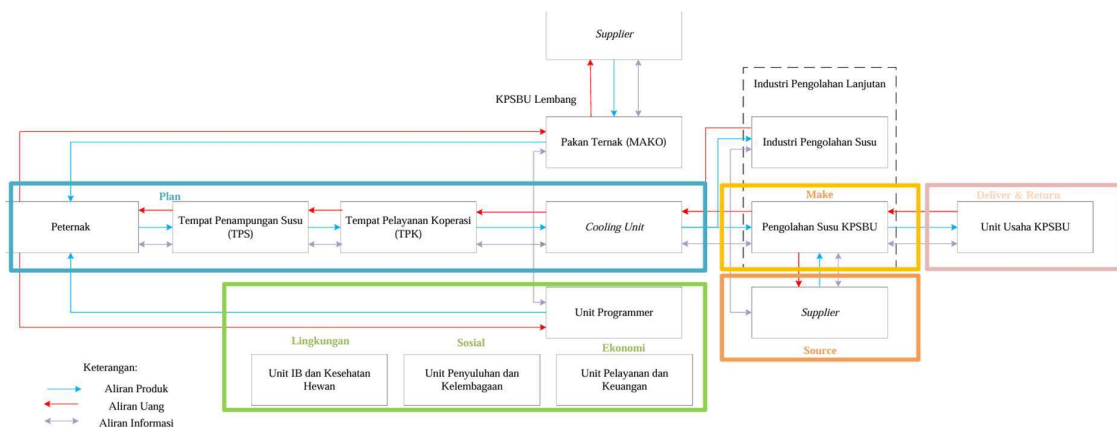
Supplier

KPSBU Lembang

Pakan Ternak (MAKO)

Industri Pengolahan Lanjutan

Industri Pengolahan Susu

Plan

Make

Deliver & Return

Peternak

Tempat Penampungan Susu (TPS)

Tempat Pelayanan Koperasi (TPK)

Cooling Unit

Pengolahan Susu KPSBU

Unit Usaha KPSBU

Unit Programmer

Supplier

Source

Lingkungan

Sosial

Ekonomi

Unit IB dan Kesehatan Hewan

Unit Penyuluhan dan Kelembagaan

Unit Pelayanan dan Keuangan

Keterangan:

Aliran Produk

Aliran Uang

Aliran Informasi